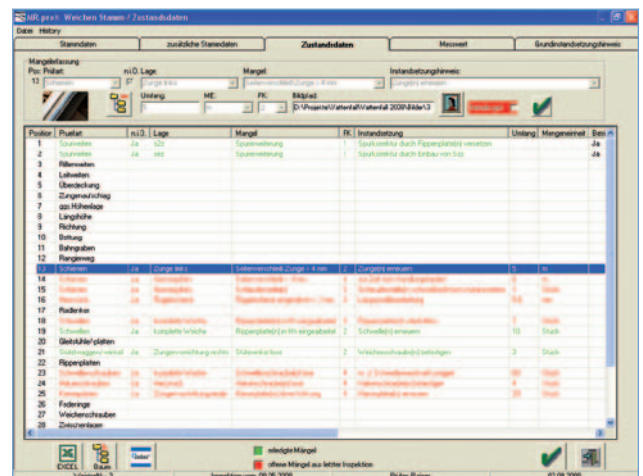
AIR pro®: Weichen Stamm-/ Zustandsdaten

Datei History

Stammdaten | zusätzliche Stammdaten | Zustandsdaten | Messwert | Grundinstandsetzungshinweis

Mängelerfassung
Pos: Prüfart: n.i.O. Lage: Mangel: Instandsetzungshinweis:
13 Schienen 37 Zunge links Seitenverschleiß Zunge > 4 mm Zunge(n) erneuern

Umfang: ME: FK: Bildpfad:
5 m 2 D:\Projekte\Vattenfall\Vattenfall 2008\Bilder\13

| Position | Prüfart | n.i.O. | Lage | Mangel | FK | Instandsetzung | Umfang | Mengeneinheit | Bes |
|---|---|---|---|---|---|---|---|---|---|
| 1 | Spurweiten | Ja | s2c |  Spurerweiterung | 1 | Spurkorrektur durch Rippenplatte(n) versetzen |  |  | Ja |
| 2 | Spurweiten | Ja | sez | Spurerweiterung | 1 | Spurkorrektur durch Einbau von Sas |  |  | Ja |
| 3 | Rillenweiten |  |  |  |  |  |  |  |  |
| 4 | Leitweiten |  |  |  |  |  |  |  |  |
| 5 | Überdeckung |  |  |  |  |  |  |  |  |
| 6 | Zungenaufschlag |  |  |  |  |  |  |  |  |
| 7 | gzz Höhenlage |  |  |  |  |  |  |  |  |
| 8 | Längshöhe |  |  |  |  |  |  |  |  |
| 9 | Richtung |  |  |  |  |  |  |  |  |
| 10 | Bettung |  |  |  |  |  |  |  |  |
| 11 | Bahngraben |  |  |  |  |  |  |  |  |
| 12 | Rangierweg |  |  |  |  |  |  |  |  |
| 13 | Schienen | Ja | Zunge links | Seitenverschleiß Zunge > 4 mm | 2 | Zunge(n) erneuern | 5 | m |  |
| 14 | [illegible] | Ja | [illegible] | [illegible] | 2 | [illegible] | 5 | m |  |
| 15 | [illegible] | Ja | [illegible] | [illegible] | 2 | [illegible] | 5 | m |  |
| 16 | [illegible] | Ja | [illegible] | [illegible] | 2 | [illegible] | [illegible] | m |  |
| 17 | Radlenker |  |  |  |  |  |  |  |  |
| 18 | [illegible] | Ja | komplette Weiche | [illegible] | 2 | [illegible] | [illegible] | Stück |  |
| 19 | Schwellen | Ja | komplette Weiche | Rippenplatte(n) in Hh eingearbeitet | 2 | Schwelle(n) erneuern | 10 | Stück |  |
| 20 | Gleitstühle/-platten |  |  |  |  |  |  |  |  |
| 21 | Stellzeuggerüst/-verschl. | Ja | Zungenvorrichtung rechts | Stützverbindung | 2 | Weichenschraube(n) befestigen | 3 | Stück |  |
| 22 | Rippenplatten |  |  |  |  |  |  |  |  |
| 23 | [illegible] | Ja | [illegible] | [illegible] | 4 | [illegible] | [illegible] | Stück |  |
| 24 | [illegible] | Ja | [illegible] | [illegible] | 4 | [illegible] | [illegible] | Stück |  |
| 25 | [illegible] | Ja | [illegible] | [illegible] | 4 | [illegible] | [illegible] | Stück |  |
| 26 | Federringe |  |  |  |  |  |  |  |  |
| 27 | Weichenschrauben |  |  |  |  |  |  |  |  |
| 28 | Zwischenlagen |  |  |  |  |  |  |  |  |

EXCEL Baum

erledigte Mängel
offene Mängel aus letzter Inspektion